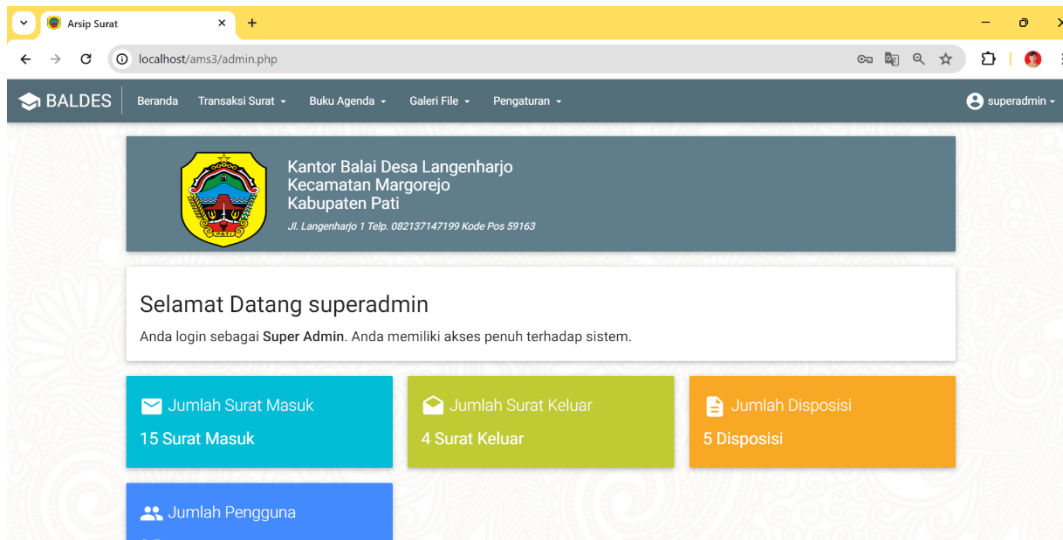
Arsip Surat

localhost/ams3/admin.php

BALDES Beranda Transaksi Surat Buku Agenda Galeri File Pengaturan superadmin

Kantor Balai Desa Langenharjo
Kecamatan Margorejo
Kabupaten Pati
Jl. Langenharjo 1 Telp. 082137147199 Kode Pos 59163

Selamat Datang superadmin

Anda login sebagai **Super Admin**. Anda memiliki akses penuh terhadap sistem.

Jumlah Surat Masuk
15 Surat Masuk

Jumlah Surat Keluar
4 Surat Keluar

Jumlah Disposisi
5 Disposisi

Jumlah Pengguna